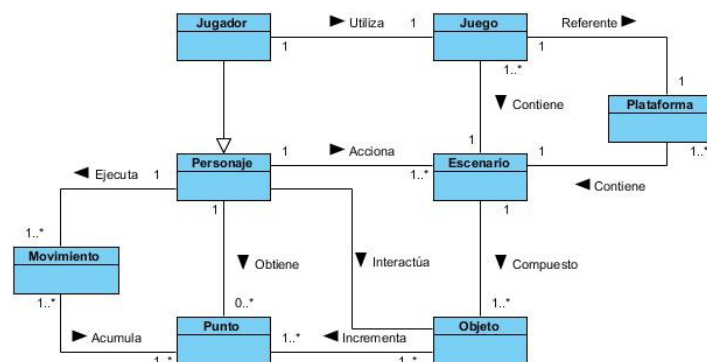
Jugador

Utiliza

1

Juego

Referente

1

1

1..*

1

Contiene

Plataforma

1

1

1..*

Personaje

Acciona

Escenario

1

Ejecuta

1

1..*

Contiene

1..*

1

1

Movimiento

Obtiene

Interactúa

Compuesto

1..*

0..*

1..*

Acumula

Punto

1..*

Incrementa

Objeto

1..*

1..*